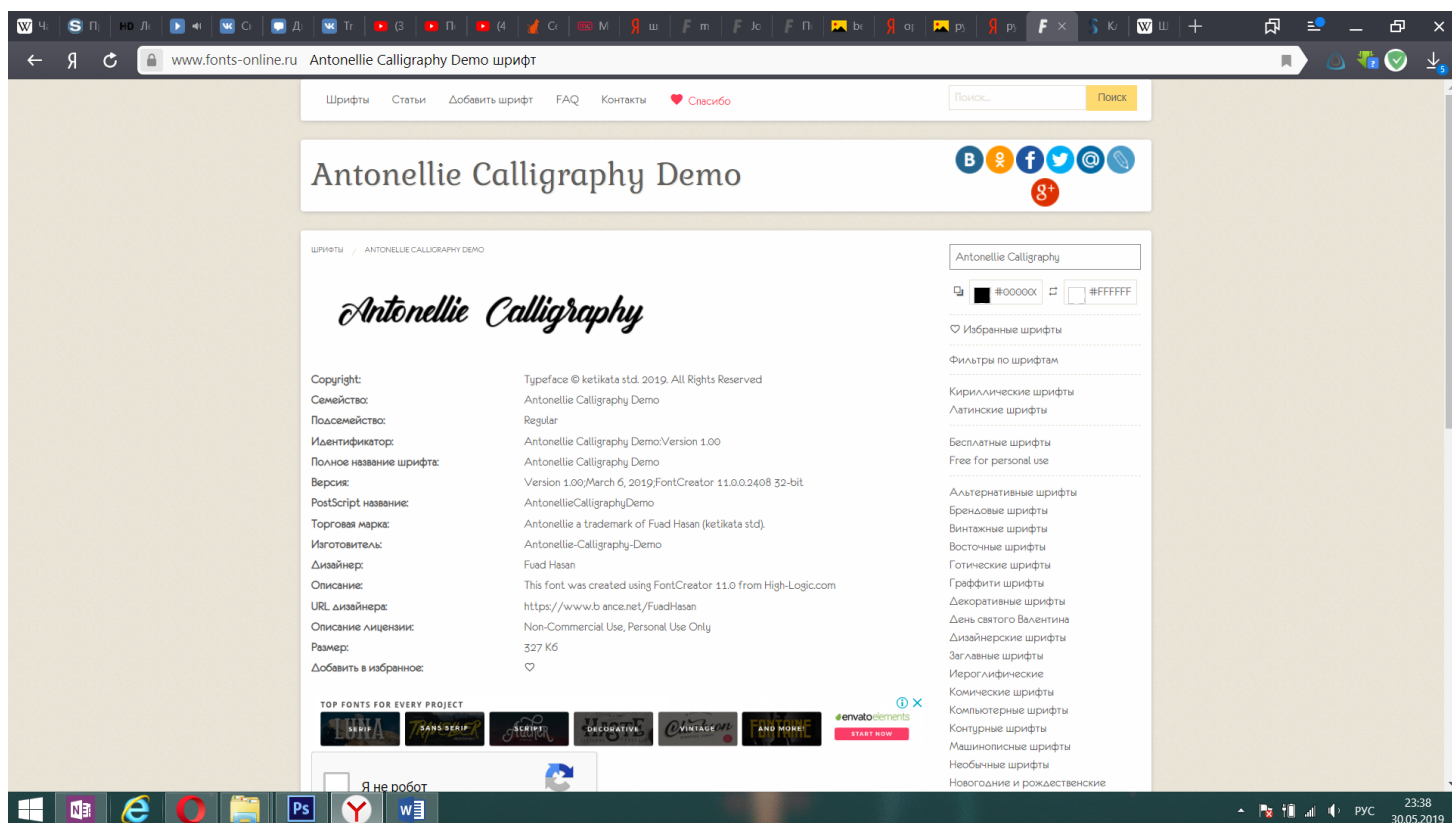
www.fonts-online.ru Antonellie Calligraphy Demo шрифт

Шрифты Статьи Добавить шрифт FAQ Контакты Спасибо

Поиск...
Поиск

Antonellie Calligraphy Demo

ШРИФТЫ / ANTONELLIE CALLIGRAPHY DEMO

Antonellie Calligraphy

| | |
|---|---|
| Copyright: | Typeface © ketikata std. 2019. All Rights Reserved |
| Семейство: | Antonellie Calligraphy Demo |
| Подсемейство: | Regular |
| Идентификатор: | Antonellie Calligraphy Demo:Version 1.00 |
| Полное название шрифта: | Antonellie Calligraphy Demo |
| Версия: | Version 1.00;March 6, 2019;FontCreator 11.0.0.2408 32-bit |
| PostScript название: | AntonellieCalligraphyDemo |
| Торговая марка: | Antonellie a trademark of Fuad Hasan (ketikata std). |
| Изготовитель: | Antonellie-Calligraphy-Demo |
| Дизайнер: | Fuad Hasan |
| Описание: | This font was created using FontCreator 11.0 from High-Logic.com |
| URL дизайнера: | https://www.b ance.net/FuadHasan |
| Описание лицензии: | Non-Commercial Use, Personal Use Only |
| Размер: | 327 Кб |
| Добавить в избранное: | ♡ |

TOP FONTS FOR EVERY PROJECT
SERIF SANS SERIF SCRIPT DECORATIVE VINTAGE AND MORE!
envatoelements
START NOW

Я не робот

Antonellie Calligraphy
#000000 #FFFFFF
♡ Избранные шрифты
Фильтры по шрифтам
Кириллические шрифты
Латинские шрифты
Бесплатные шрифты
Free for personal use
Альтернативные шрифты
Брендовые шрифты
Винтажные шрифты
Восточные шрифты
Готические шрифты
Граффити шрифты
Декоративные шрифты
День святого Валентина
Дизайнерские шрифты
Заглавные шрифты
Иероглифические
Комические шрифты
Компьютерные шрифты
Контурные шрифты
Машинописные шрифты
Необычные шрифты
Новогодние и рождественские

РУС 23:38 30.05.2019